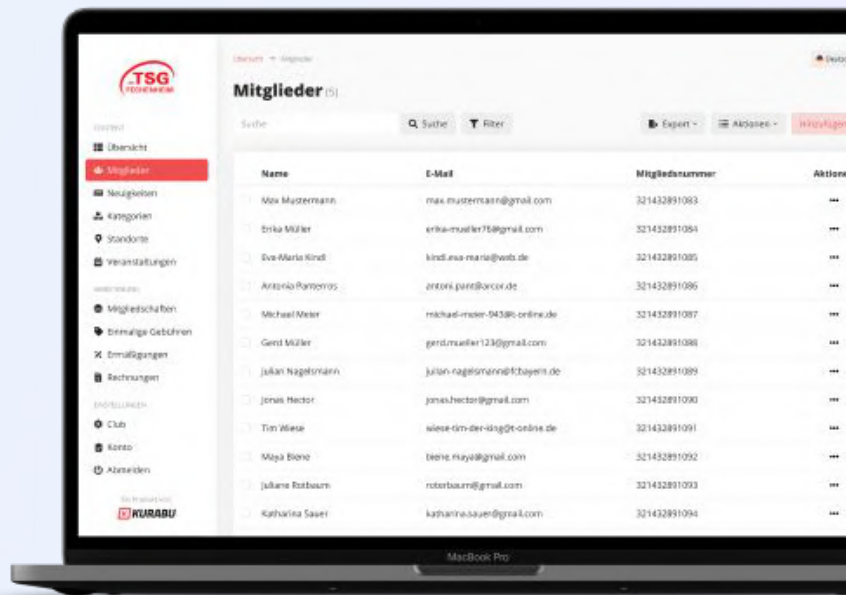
TSG
FECHENHEIM

Übersicht → Mitglieder

Deutsch

Mitglieder (5)

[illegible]
Übersicht
Mitglieder
Neuigkeiten
Kategorien
Standorte
Veranstaltungen

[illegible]
Mitgliedschaften
Einmalige Gebühren
Ermäßigungen
Rechnungen

EINSTELLUNGEN
Club
Konto
Abmelden

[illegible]
KURABU

Suche
Suche
Filter
Export
Aktionen
Hinzufügen

| Name | E-Mail | Mitgliedsnummer | Aktionen |
|---|---|---|---|
| Max Mustermann | max.mustermann@gmail.com | 321432891083 | ... |
| Erika Müller | erika-mueller76@gmail.com | 321432891084 | ... |
| Eva-Maria Kindl | kindl.eva-maria@web.de | 321432891085 | ... |
| Antonia Panteros | antoni.pant@arcor.de | 321432891086 | ... |
| Michael Meier | michael-meier-943@t-online.de | 321432891087 | ... |
| Gerd Müller | gerd.mueller123@gmail.com | 321432891088 | ... |
| Julian Nagelsmann | julian-nagelsmann@fcbayern.de | 321432891089 | ... |
| Jonas Hector | jonas.hector@gmail.com | 321432891090 | ... |
| Tim Wiese | wiese-tim-der-king@t-online.de | 321432891091 | ... |
| Maya Biene | biene.maya@gmail.com | 321432891092 | ... |
| Juliane Rotbaum | roterbaum@gmail.com | 321432891093 | ... |
| Katharina Sauer | katharina.sauer@gmail.com | 321432891094 | ... |

MacBook Pro